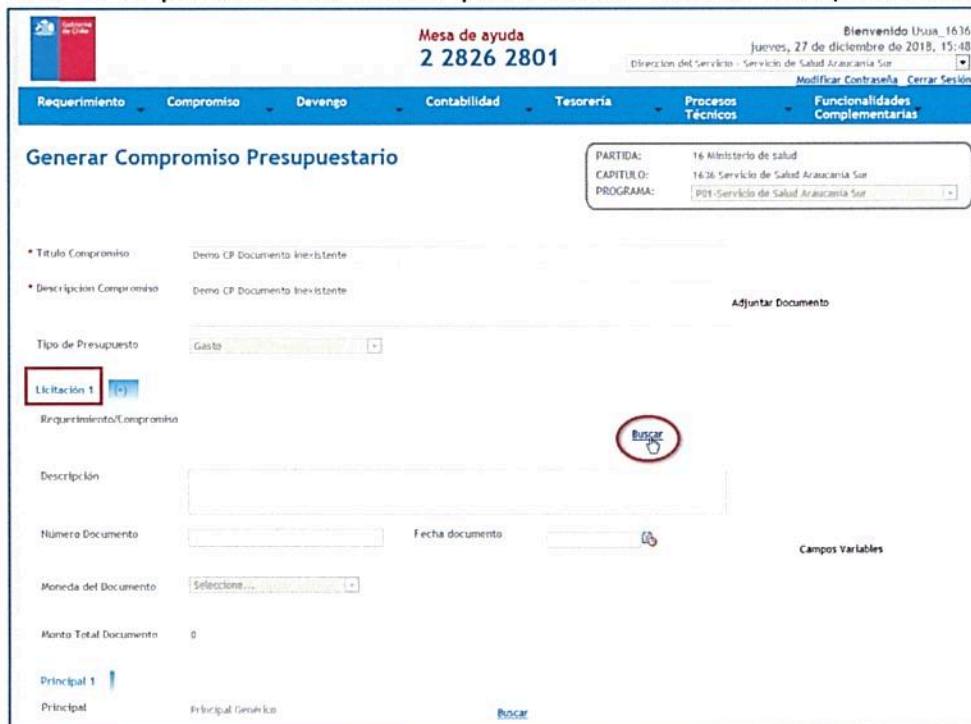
Gobierno de Chile

Mesa de ayuda
2 2826 2801

Bienvenido Usua_1636
jueves, 27 de diciembre de 2018, 15:48
Direccion del Servicio - Servicio de Salud Araucania Sur
Modificar Contraseña Cerrar Sesión

Requerimiento Compromiso Devengo Contabilidad Tesorería Procesos Técnicos Funcionalidades Complementarias

Generar Compromiso Presupuestario

PARTIDA: 16 Ministerio de salud
CAPITULO: 1636 Servicio de Salud Araucania Sur
PROGRAMA: P01-Servicio de Salud Araucania Sur

* Titulo Compromiso Demo CP Documento inexistente

* Descripcion Compromiso Demo CP Documento inexistente

Adjuntar Documento

Tipo de Presupuesto Gasto

Licitación 1 (+)

Requerimiento/Compromiso

Buscar

Descripción

Número Documento

Fecha documento

Campos Variables

Moneda del Documento Seleccione...

Monto Total Documento 0

Principal 1

Principal Principal Genérico

Buscar